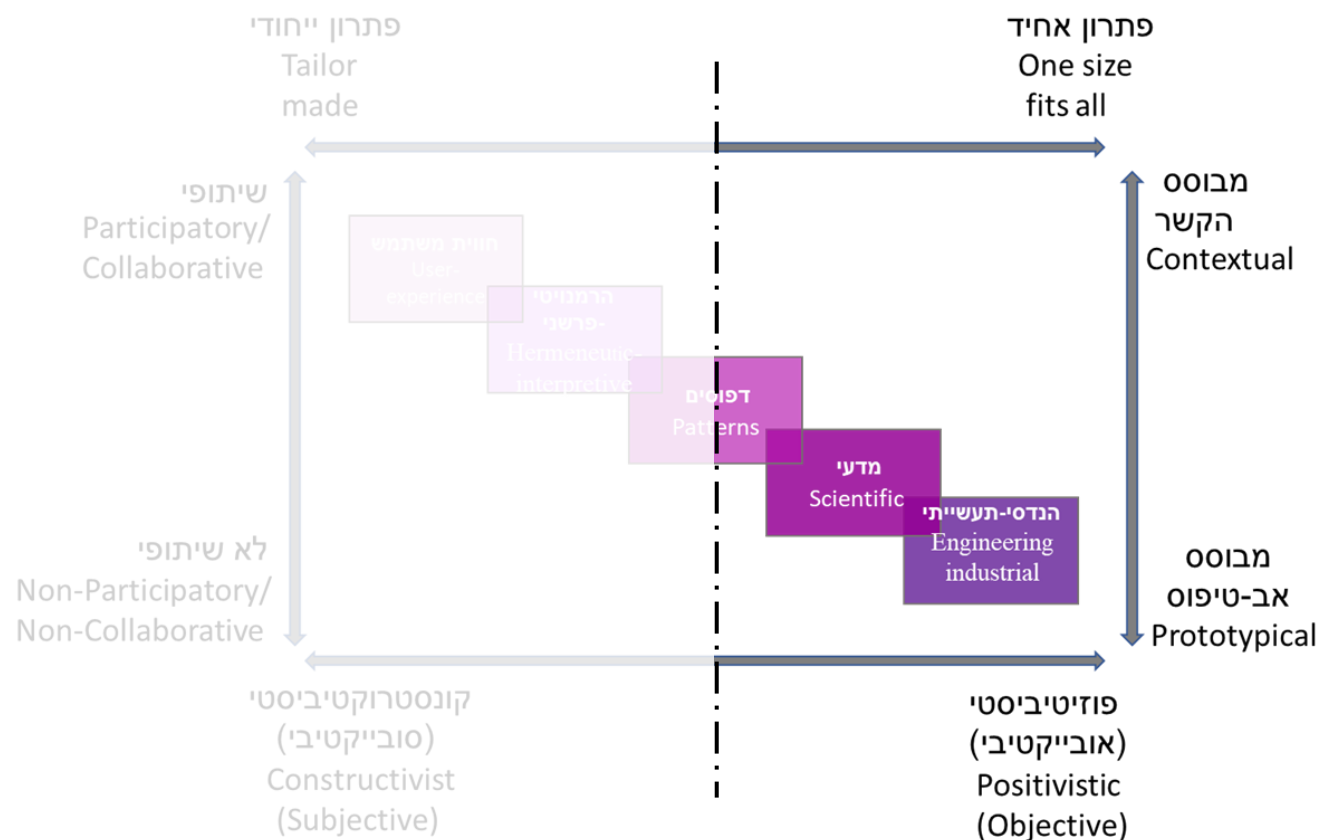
פתרון ייחודי
Tailor made

פתרון אחיד
One size fits all

שיתופי
Participatory/ Collaborative

מבוסס הקשר
Contextual

חווית משתמש
User-experience

הרמנויטי-פרשני
Hermeneutic-interpretive

דפוסים
Patterns

מדעי
Scientific

הנדסי-תעשייתי
Engineering industrial

לא שיתופי
Non-Participatory/ Non-Collaborative

מבוסס אב-טיפוס
Prototypical

קונסטרוקטיביסטי (סובייקטיבי)
Constructivist (Subjective)

פוזיטיביסטי (אובייקטיבי)
Positivistic (Objective)